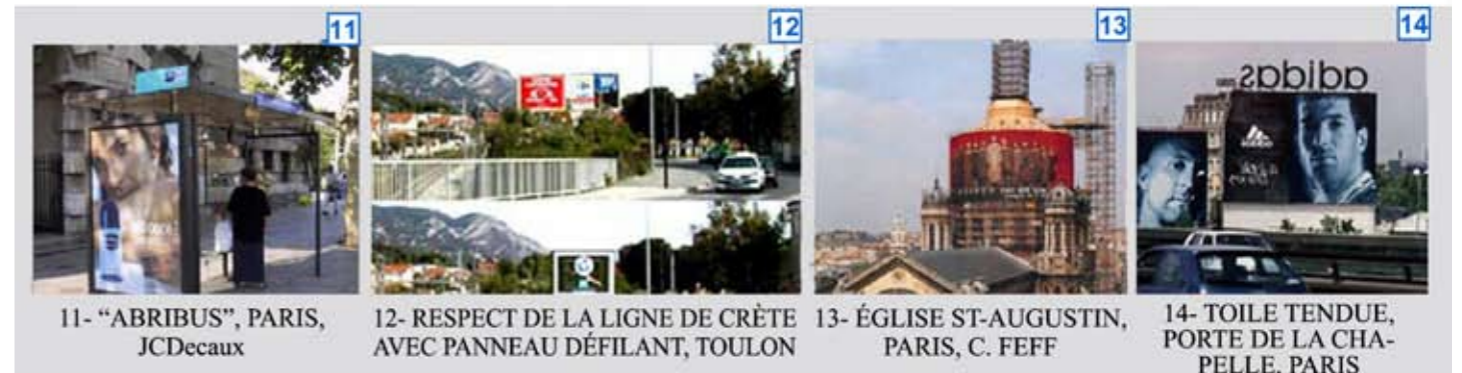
11

11- "ABRIBUS", PARIS, JCDecaux

12

12- RESPECT DE LA LIGNE DE CRÊTE AVEC PANNEAU DÉFILANT, TOULON

13

13- ÉGLISE ST-AUGUSTIN, PARIS, C. FEFF

14

adidas

14- TOILE TENDUE, PORTE DE LA CHAPELLE, PARIS